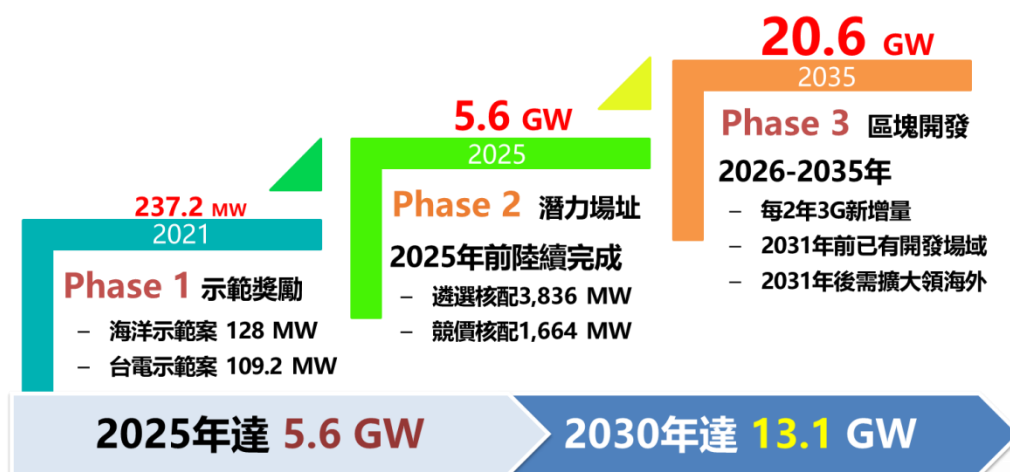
20.6 GW

2035

Phase 3 區塊開發

2026-2035年

– 每2年3G新增量
– 2031年前已有開發場域
– 2031年後需擴大領海外

5.6 GW

2025

Phase 2 潛力場址

2025年前陸續完成

– 遴選核配3,836 MW
– 競價核配1,664 MW

237.2 MW

2021

Phase 1 示範獎勵

– 海洋示範案 128 MW
– 台電示範案 109.2 MW

2025年達 5.6 GW

2030年達 13.1 GW